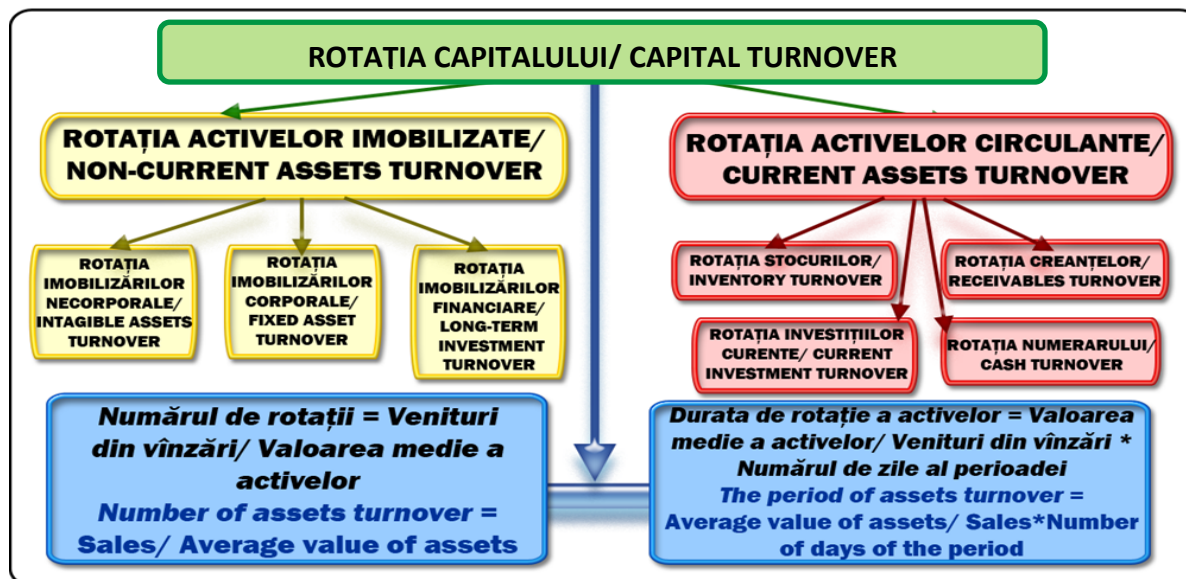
ROTAȚIA CAPITALULUI/ CAPITAL TURNOVER

ROTAȚIA ACTIVELOR IMOBILIZATE/ NON-CURRENT ASSETS TURNOVER

ROTAȚIA IMOBILIZĂRILOR NECORPORALE/ INTAGIBLE ASSETS TURNOVER

ROTAȚIA IMOBILIZĂRILOR CORPORALE/ FIXED ASSET TURNOVER

ROTAȚIA IMOBILIZĂRILOR FINANCIARE/ LONG-TERM INVESTMENT TURNOVER

ROTAȚIA ACTIVELOR CIRCULANTE/ CURRENT ASSETS TURNOVER

ROTAȚIA STOCURILOR/ INVENTORY TURNOVER

ROTAȚIA CREANȚELOR/ RECEIVABLES TURNOVER

ROTAȚIA INVESTIȚIILOR CURENTE/ CURRENT INVESTMENT TURNOVER

ROTAȚIA NUMERARULUI/ CASH TURNOVER

Numărul de rotații = Venituri din vînzări/ Valoarea medie a activelor
Number of assets turnover = Sales/ Average value of assets

Durata de rotație a activelor = Valoarea medie a activelor/ Venituri din vînzări * Numărul de zile al perioadei
The period of assets turnover = Average value of assets/ Sales*Number of days of the period